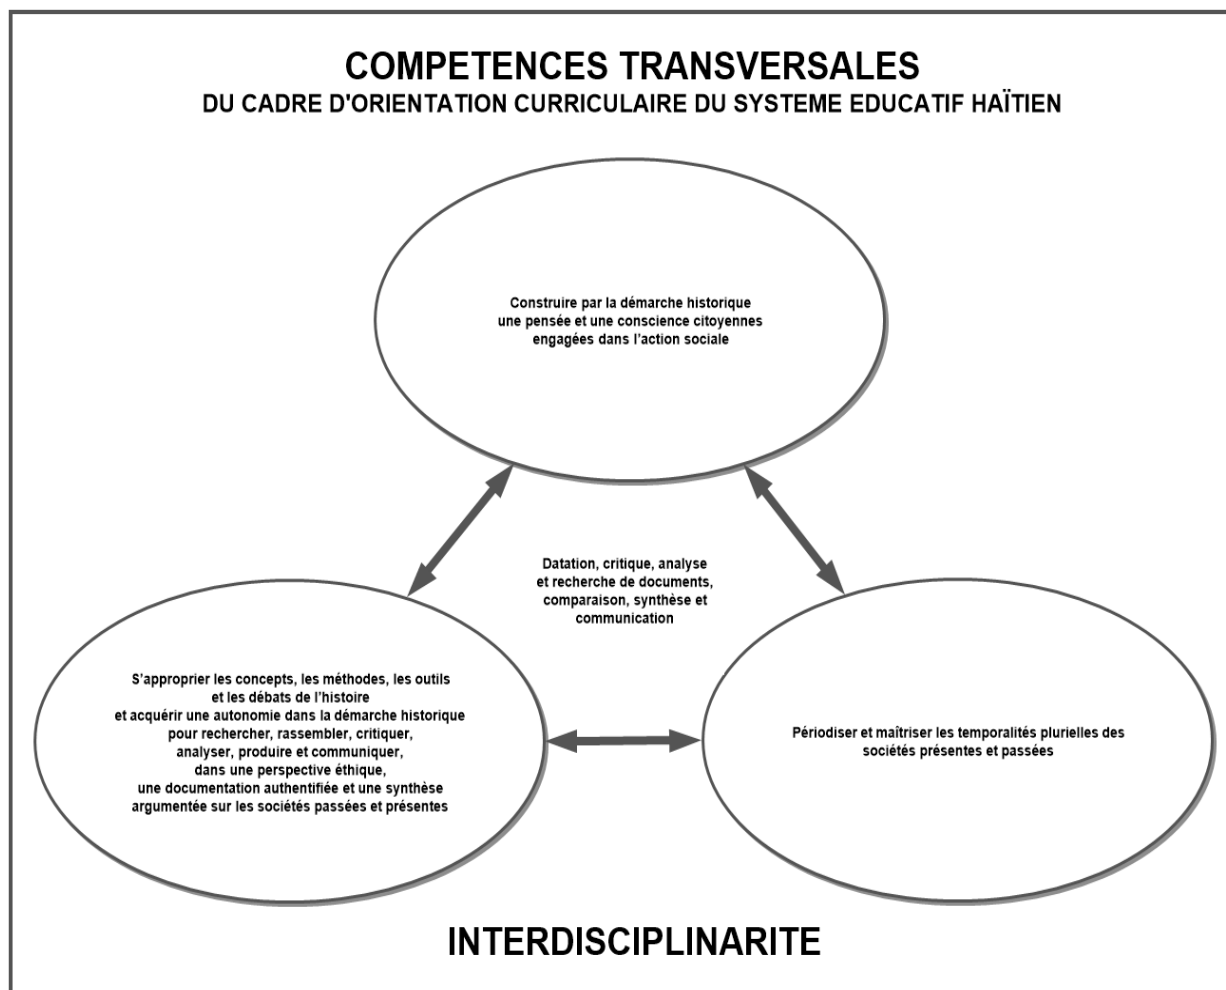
COMPETENCES TRANSVERSALES
DU CADRE D'ORIENTATION CURRICULAIRE DU SYSTEME EDUCATIF HAÏTIEN

Construire par la démarche historique une pensée et une conscience citoyennes engagées dans l'action sociale

Datation, critique, analyse et recherche de documents, comparaison, synthèse et communication

S'approprier les concepts, les méthodes, les outils et les débats de l'histoire et acquérir une autonomie dans la démarche historique pour rechercher, rassembler, critiquer, analyser, produire et communiquer, dans une perspective éthique, une documentation authentifiée et une synthèse argumentée sur les sociétés passées et présentes

Périodiser et maîtriser les temporalités plurielles des sociétés présentes et passées

INTERDISCIPLINARITE